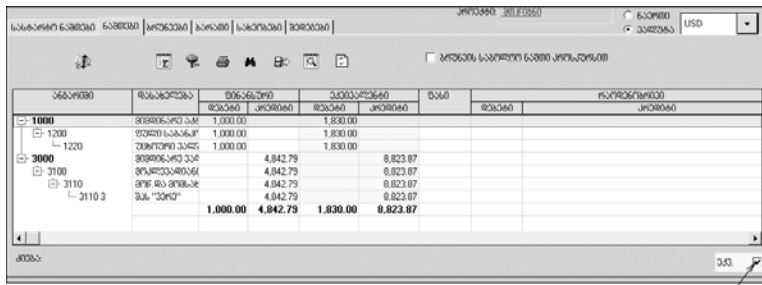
საბალანსო ნაშთები | ნაშთები | ბრუნვები | ბარათი | საჯარიმო | შემდეგი |

კორექცია: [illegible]

ნაშთი
ვალუტა
USD

ბრუნვის საზღვრის ნაშთი კორექციით

| ანგარიში | დასახელება | შემოსავალი | | გასავალი | | ნაშთი | რაოდენობა | |
|---|---|---|---|---|---|---|---|---|
| | | დებეტი | კრედიტი | დებეტი | კრედიტი | | დებეტი | კრედიტი |
| 1000 | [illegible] | 1,000.00 | | 1,830.00 | | | | |
| 1200 | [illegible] | 1,000.00 | | 1,830.00 | | | | |
| 1220 | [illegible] | 1,000.00 | | 1,830.00 | | | | |
| 3000 | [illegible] | | 4,842.79 | | 8,823.87 | | | |
| 3100 | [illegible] | | 4,842.79 | | 8,823.87 | | | |
| 3110 | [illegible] | | 4,842.79 | | 8,823.87 | | | |
| 3110 3 | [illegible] | | 4,842.79 | | 8,823.87 | | | |
| | | 1,000.00 | 4,842.79 | 1,830.00 | 8,823.87 | | | |

ძიება:
ექს.